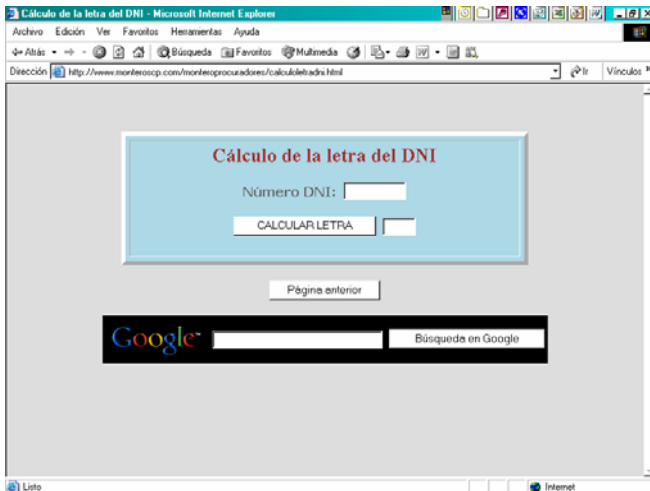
Cálculo de la letra del DNI - Microsoft Internet Explorer

Archivo Edición Ver Favoritos Herramientas Ayuda

Atrás Búsqueda Favoritos Multimedia

Dirección http://www.monteroscp.com/monteroprocuradores/calculoletradni.html Ir Vínculos

Cálculo de la letra del DNI

Número DNI:

CALCULAR LETRA

Página anterior

Google

Búsqueda en Google

Listo Internet